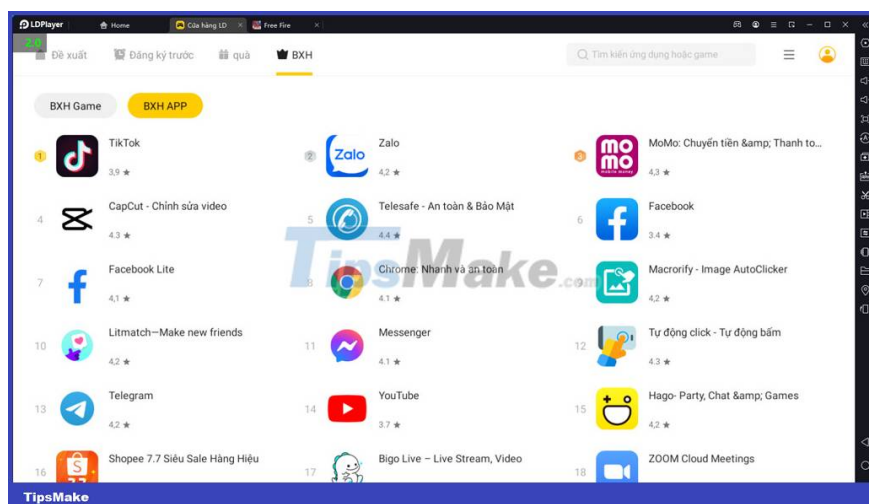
LDPlayer Home Cửa hàng LD Free Fire

2.0

Đề xuất Đăng ký trước quà BXH

Tìm kiếm ứng dụng hoặc game

BXH Game BXH APP

1 TikTok 3,9 ★

2 Zalo 4,2 ★

3 MoMo: Chuyển tiền &amp; Thanh to... 4,3 ★

4 CapCut - Chỉnh sửa video 4.3 ★

5 Telesafe - An toàn & Bảo Mật 4.4 ★

6 Facebook 3.4 ★

7 Facebook Lite 4,1 ★

8 Chrome: Nhanh và an toàn 4,1 ★

9 Macrorify - Image AutoClicker 4,2 ★

10 Litmatch—Make new friends 4,2 ★

11 Messenger 4.1 ★

12 Tự động click - Tự động bấm 4.3 ★

13 Telegram 4,2 ★

14 YouTube 3.7 ★

15 Hago- Party, Chat &amp; Games 4,2 ★

16 Shopee 7.7 Siêu Sale Hàng Hiệu

17 Bigo Live – Live Stream, Video

18 ZOOM Cloud Meetings

TipsMake.com

TipsMake